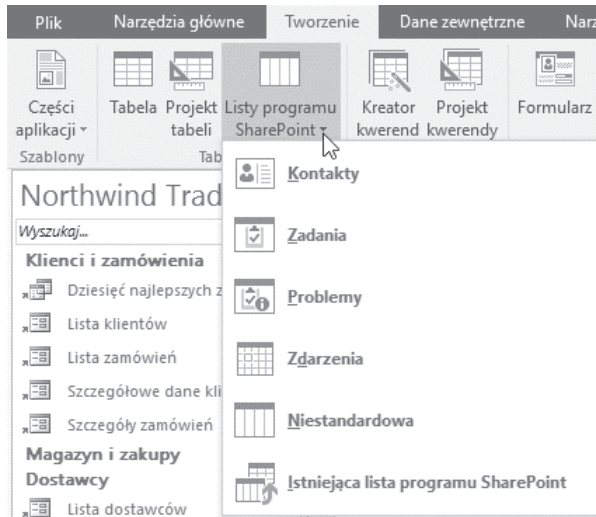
Plik Narzędzia główne Tworzenie Dane zewnętrzne Narz

Części aplikacji
Tabela
Projekt tabeli
Listy programu SharePoint
Kreator kwerend
Projekt kwerendy
Formularz

Szablony
Tab

Northwind Trad

Wyszukaj...

Klienci i zamówienia
Dziesięć najlepszych z
Lista klientów
Lista zamówień
Szczegółowe dane kli
Szczegóły zamówień
Magazyn i zakupy
Dostawcy
Lista dostawców

Kontakty
Zadania
Problemy
Zdarzenia
Niestandardowa
Istniejąca lista programu SharePoint